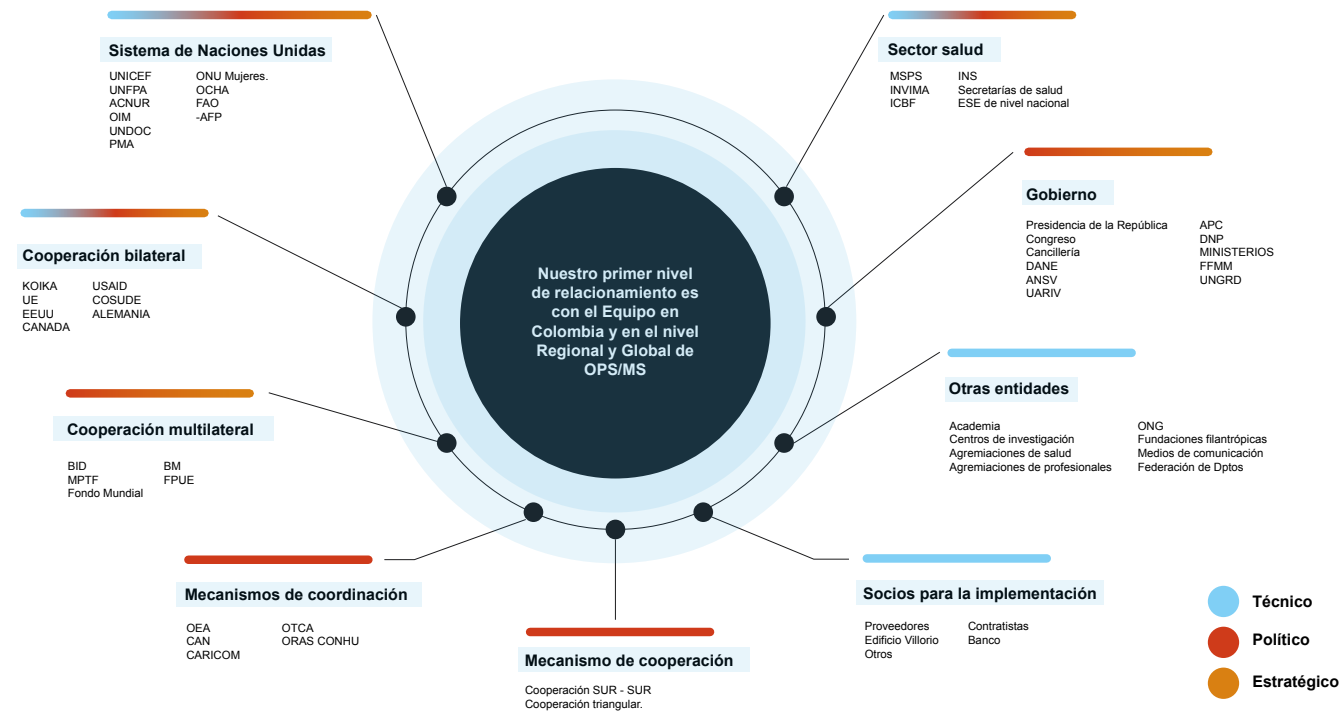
Sistema de Naciones Unidas

UNICEF
UNFPA
ACNUR
OIM
UNDOC
PMA

ONU Mujeres.
OCHA
FAO
-AFP

Sector salud

MSPS
INVIMA
ICBF

INS
Secretarías de salud
ESE de nivel nacional

Gobierno

Presidencia de la República
Congreso
Cancillería
DANE
ANSV
UARIV

APC
DNP
MINISTERIOS
FFMM
UNGRD

Cooperación bilateral

KOIKA
UE
EEUU
CANADA

USAID
COSUDE
ALEMANIA

Nuestro primer nivel de relacionamiento es con el Equipo en Colombia y en el nivel Regional y Global de OPS/MS

Otras entidades

Academia
Centros de investigación
Agremiaciones de salud
Agremiaciones de profesionales

ONG
Fundaciones filantrópicas
Medios de comunicación
Federación de Dptos

Cooperación multilateral

BID
MPTF
Fondo Mundial

BM
FPUE

Mecanismos de coordinación

OEA
CAN
CARICOM

OTCA
ORAS CONHU

Mecanismo de cooperación

Cooperación SUR - SUR
Cooperación triangular.

Socios para la implementación

Proveedores
Edificio Villorio
Otros

Contratistas
Banco

Técnico
Político
Estratégico